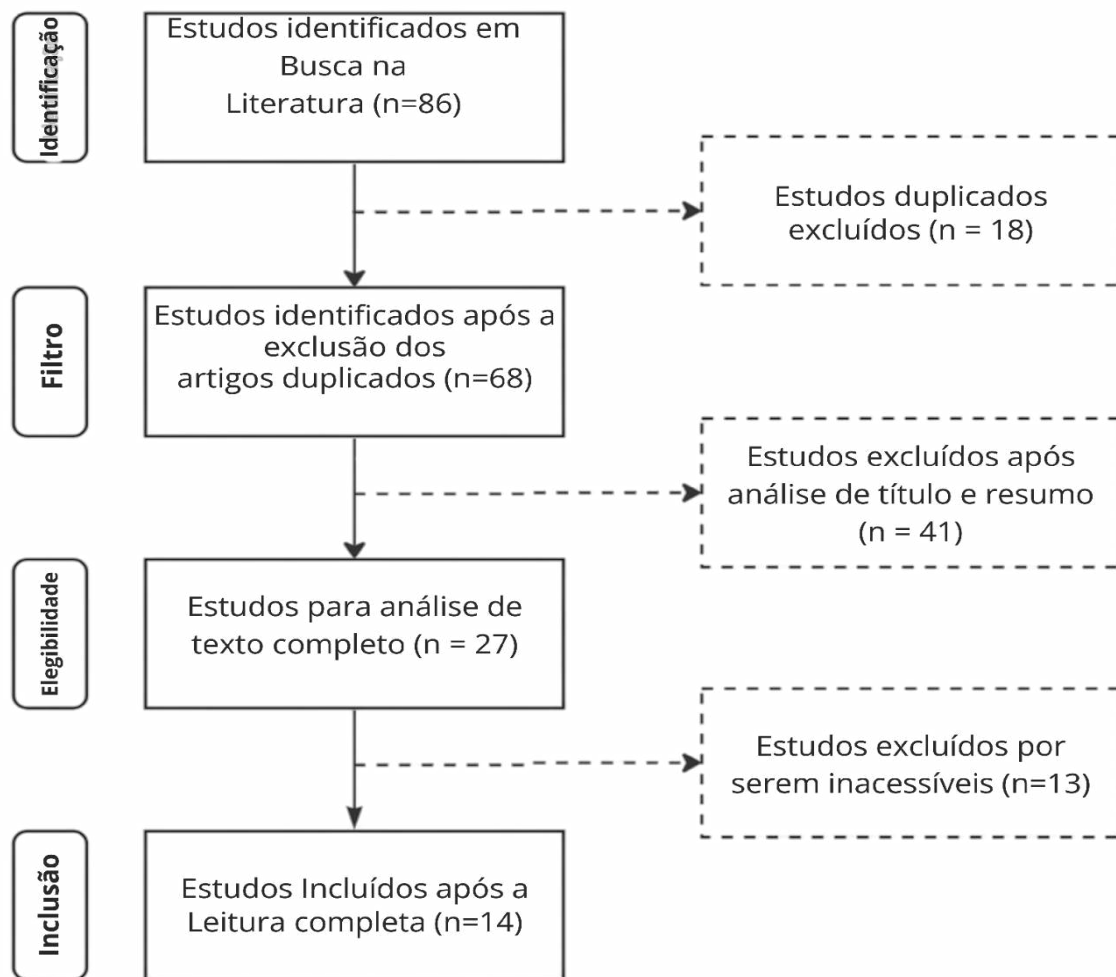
Identificação

Estudos identificados em Busca na Literatura (n=86)

Estudos duplicados excluídos (n = 18)

Filtro

Estudos identificados após a exclusão dos artigos duplicados (n=68)

Estudos excluídos após análise de título e resumo (n = 41)

Elegibilidade

Estudos para análise de texto completo (n = 27)

Estudos excluídos por serem inacessíveis (n=13)

Inclusão

Estudos Incluídos após a Leitura completa (n=14)